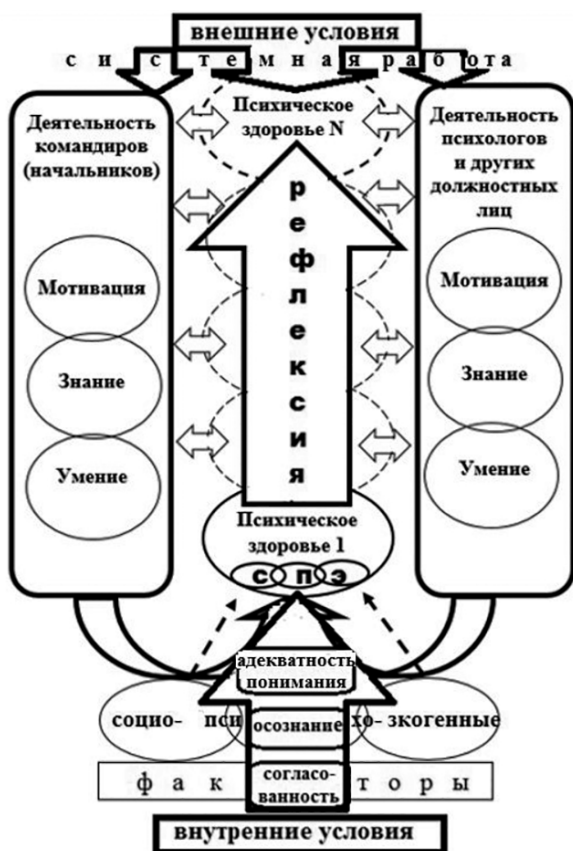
внешние условия

с и с т е м н а я р а б о т а

Деятельность командиров (начальников)

Мотивация

Знание

Умение

Психическое здоровье N

рефлексия

Психическое здоровье 1

с п э

Деятельность психологов и других должностных лиц

Мотивация

Знание

Умение

адекватность понимания

осознание

согласованность

социо- пси хо- зкогенные

ф а к т о р ы

внутренние условия